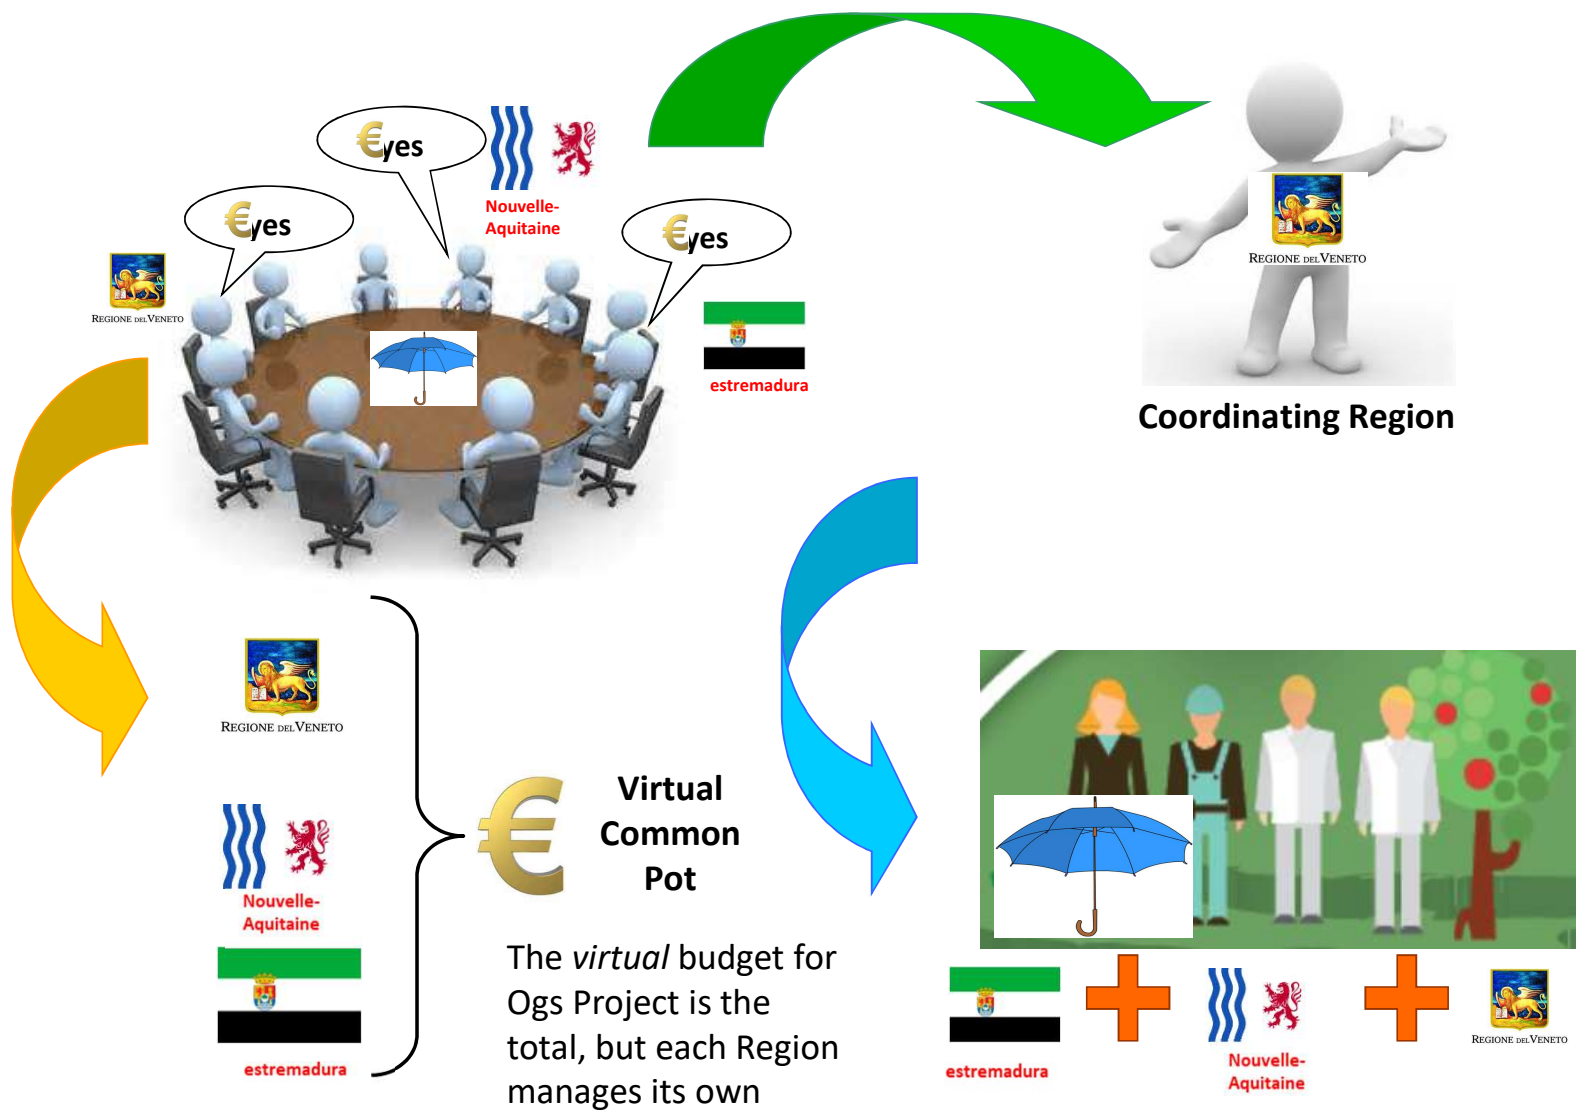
€yes

€yes

Nouvelle-Aquitaine

€yes

REGIONE DEL VENETO

estremadura

REGIONE DEL VENETO

Coordinating Region

REGIONE DEL VENETO

Nouvelle-Aquitaine

estremadura

€

Virtual Common Pot

The *virtual* budget for Ogs Project is the total, but each Region manages its own

estremadura

Nouvelle-Aquitaine

REGIONE DEL VENETO